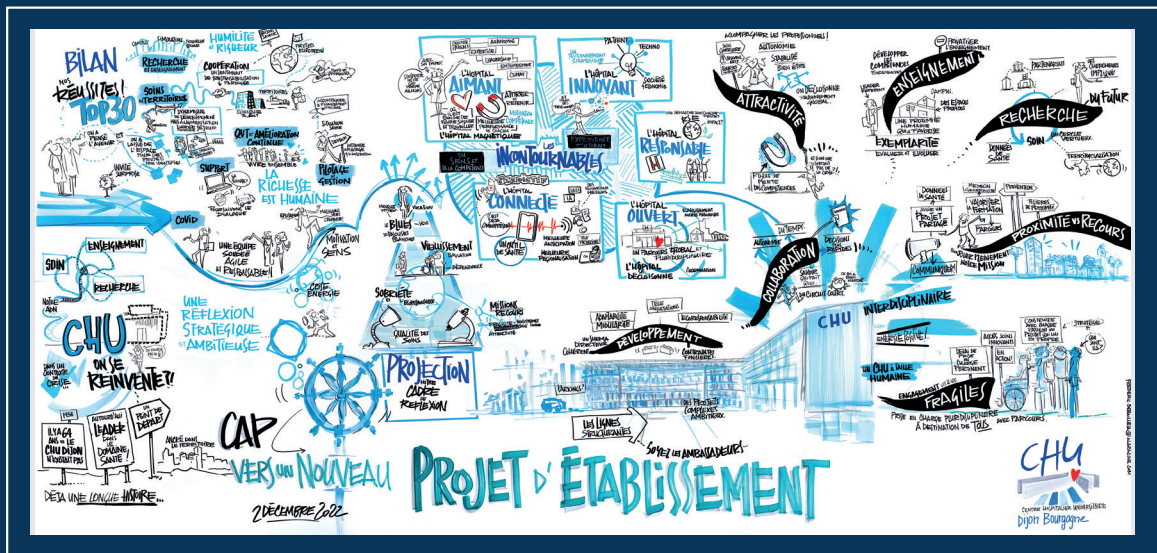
BILAN

NOS RÉUSSITES! TOP 30

RECHERCHE ET ENSEIGNEMENT

HUMILITÉ ET RIGUEUR

COOPÉRATION

SOINS ET TERRITOIRES

QVT ET AMÉLIORATION CONTINUE

SUPPORT

LA RICHESSE EST HUMAINE

PILOTAGE ET GESTION

COVID

UNE ÉQUIPE SOUDÉE AGILE ET RESPONSABLE!

MOTIVATION ET SENS

ENSEIGNEMENT

SOIN

RECHERCHE

CHU

ON SE RÉINVENTE?!

UNE RÉFLEXION STRATÉGIQUE ET AMBITIEUSE

IL Y A GA DANS LE CHU DIJON

LEADER DANS LE DOMAINE SANTÉ

UN POINT DE DÉPART

DÉJÀ UNE LONGUE HISTOIRE...

CAP VERS UN NOUVEAU

2 DÉCEMBRE 2022

L'HÔPITAL AIMANT

L'HÔPITAL MAGNÉTIQUE

L'HÔPITAL INNOVANT

LES INCONTOURNABLES

L'HÔPITAL CONNECTÉ

L'HÔPITAL RESPONSABLE

L'HÔPITAL OUVERT

L'HÔPITAL DÉCLOISONNÉ

VIEILLISSEMENT

SOBRIÉTÉ

QUALITÉ DES SOINS

MILLIONS RECOURS

PROJECTION DANS LE CADRE DE RÉFLEXION

DÉVELOPPEMENT

ADAPTABILITÉ MODULARITÉ

LES LIGNES STRUCTURANTES

SOYEZ LES AMBASSADEURS

PROJET D'ÉTABLISSEMENT

ATTRACTIVITÉ

AUTONOMIE

STABILITÉ

ACCOMPAGNER LES PROFESSIONNELS!

COLLABORATION

ENSEIGNEMENT

EXEMPLAIRE

RECHERCHE

DU FUTUR

SOIN

DONNÉES DE SANTÉ

PROXIMITÉ ET RECOURS

UN PROJET PARTAGÉ

COMMUNIQUER!

CHU INTERDISCIPLINAIRE

UN CHU À TAILLE HUMAINE

ENGAGEMENT ET AIDE FRAGILES

PRISE EN CHARGE PLURIDISCIPLINAIRE À DESTINATION DE TOUS AVEC PARCOURS.

CHU
CENTRE HOSPITALIER UNIVERSITAIRE
Dijon Bourgogne